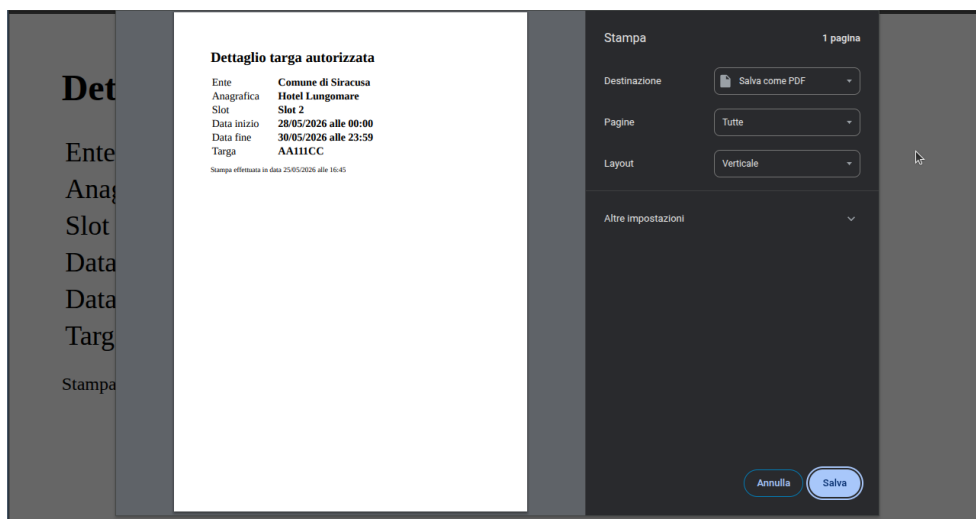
Det
Ente
Anag
Slot
Data
Data
Targ
Stampa

Dettaglio targa autorizzata

| Ente | Comune di Siracusa |
|---|---|
| Anagrafica | Hotel Lungomare |
| Slot | Slot 2 |
| Data inizio | 28/05/2026 alle 00:00 |
| Data fine | 30/05/2026 alle 23:59 |
| Targa | AA111CC |

Stampa effettuata in data 25/05/2026 alle 16:45

Stampa
1 pagina
Destinazione
Salva come PDF
Pagine
Tutte
Layout
Verticale
Altre impostazioni
Annulla
Salva